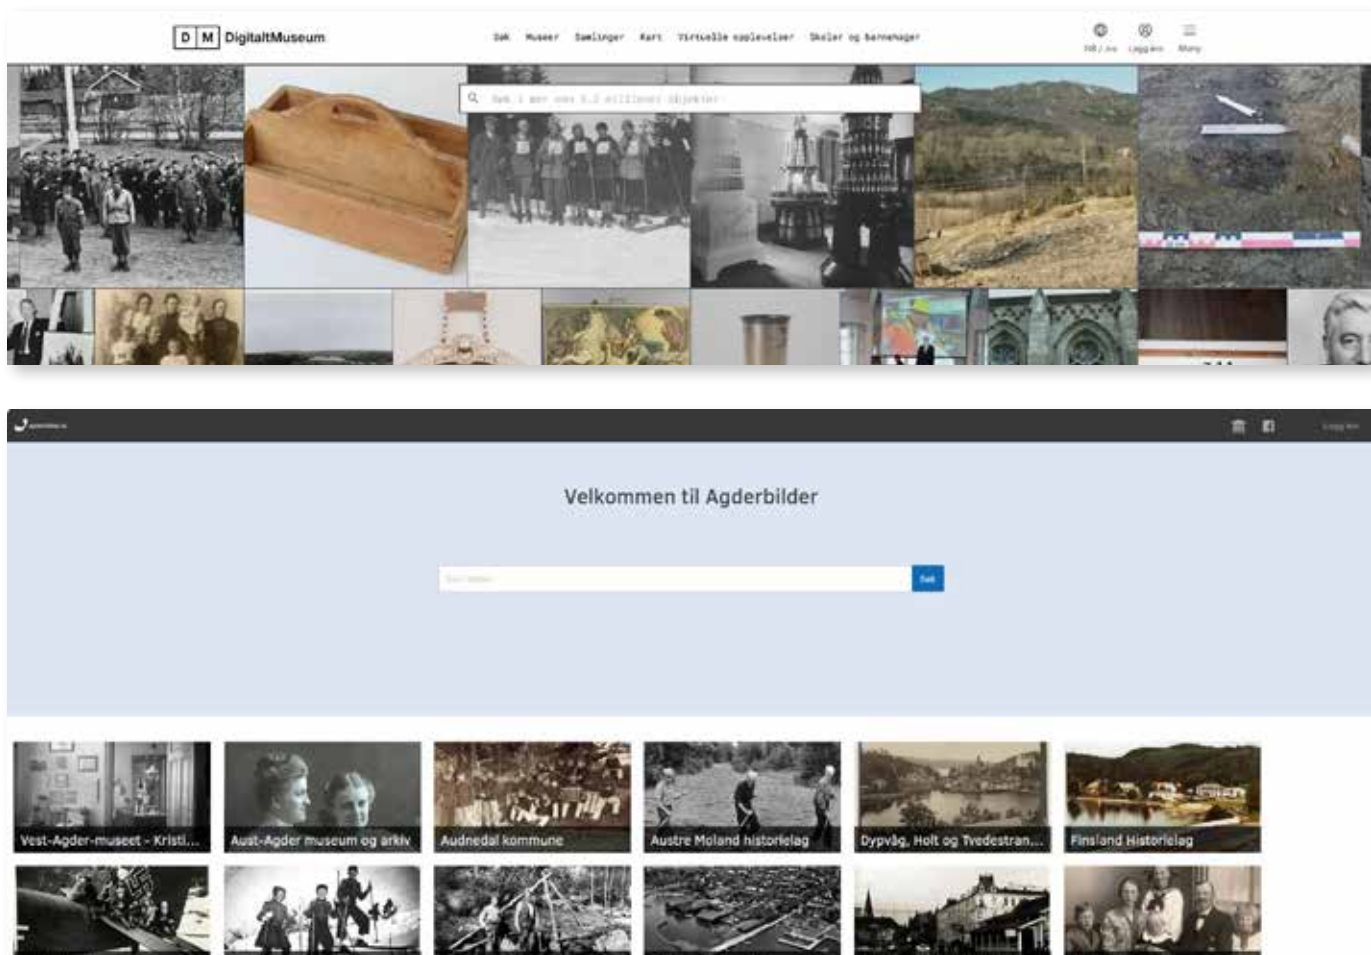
D M DigitaltMuseum

Søk Museer Samlinger Kart Virtuelle opplevelser Skoler og barnehager

NB / en Logg inn Meny

Søk i mer enn 5,2 millioner objekter

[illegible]

Logg inn

Velkommen til Agderbilder

Søk

Vest-Agder-museet - Kristi...

Aust-Agder museum og arkiv

Audnedal kommune

Austre Moland historielag

Dypvåg, Holt og Tvedestran...

Finsland Historielag